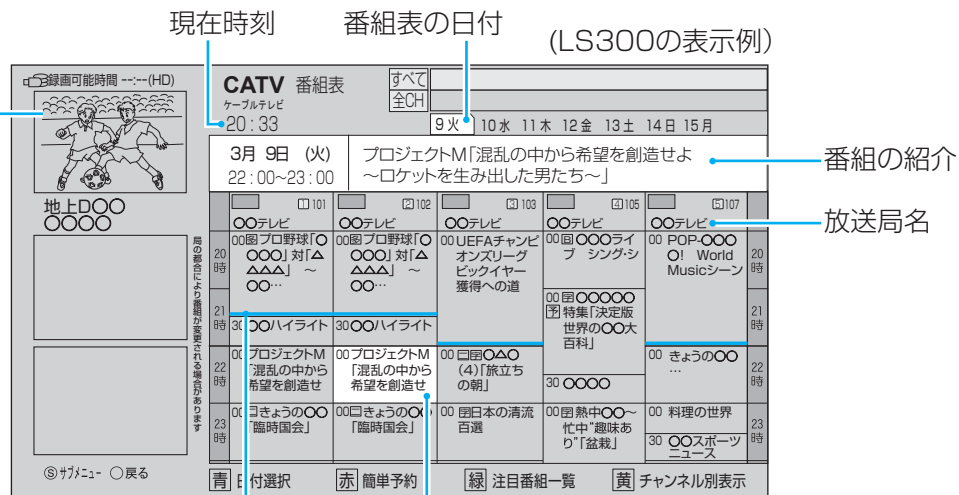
現在時刻　番組表の日付

(LS300の表示例)

録画可能時間 --:--(HD)

CATV 番組表
ケーブルテレビ
20：33

すべて
全CH

9 火　10 水　11 木　12 金　13 土　14 日　15 月

3月 9日 (火)
22：00〜23：00

プロジェクトM「混乱の中から希望を創造せよ〜ロケットを生み出した男たち〜」

番組の紹介

放送局名

地上D〇〇
〇〇〇〇

局の都合により番組が変更される場合があります

| | 101 | 102 | 103 | 105 | 107 | |
|---|---|---|---|---|---|---|
| | 〇〇テレビ | 〇〇テレビ | 〇〇テレビ | 〇〇テレビ | 〇〇テレビ | |
| 20時 | 00 プロ野球「〇〇〇〇」対「△△△△」〜〇〇… | 00 プロ野球「〇〇〇〇」対「△△△△」〜〇〇… | 00 UEFAチャンピオンズリーグビックイヤー獲得への道 | 00 〇〇〇ライブ シング・シ | 00 POP-〇〇〇! World Musicシーン | 20時 |
| 21時 | 30 〇〇ハイライト | 30 〇〇ハイライト | | 00 〇〇〇〇〇 予 特集「決定版世界の〇〇大百科」 | | 21時 |
| 22時 | 00 プロジェクトM「混乱の中から希望を創造せ | 00 プロジェクトM「混乱の中から希望を創造せ | 00 〇△〇(4)「旅立ちの朝」 | 30 〇〇〇〇 | 00 きょうの〇〇… | 22時 |
| 23時 | 00 きょうの〇〇「臨時国会」 | 00 きょうの〇〇「臨時国会」 | 00 日本の清流百選 | 00 熱中〇〇〜忙中"趣味あり"「盆栽」 | 00 料理の世界 30 〇〇スポーツニュース | 23時 |

Ⓢサブメニュー 〇戻る

青 日付選択　赤 簡単予約　緑 注目番組一覧　黄 チャンネル別表示